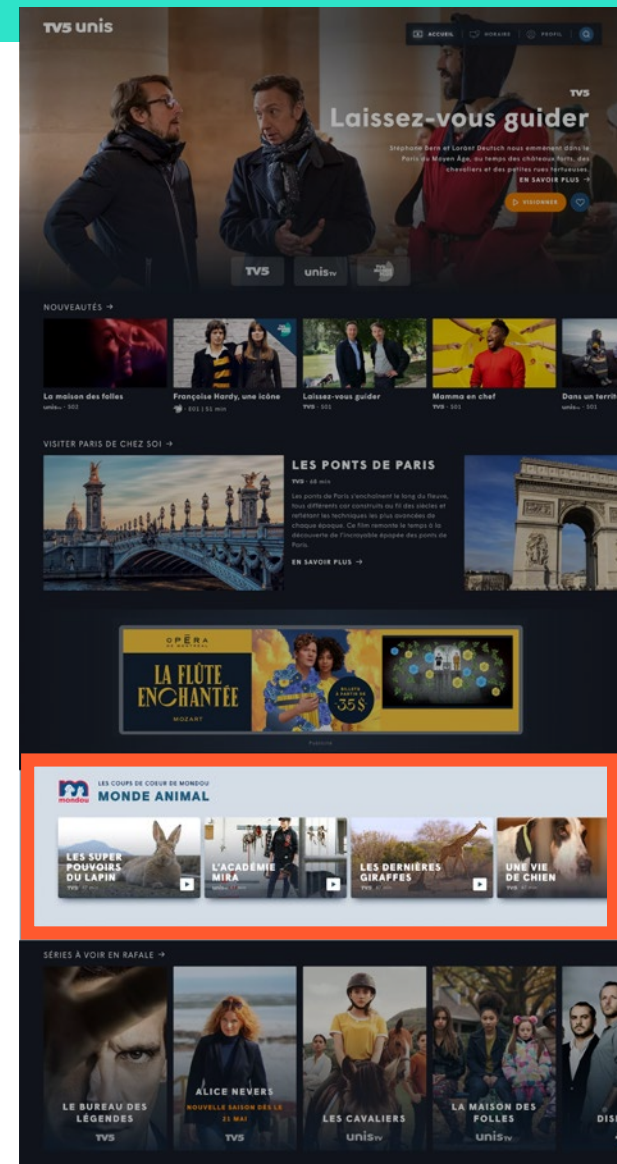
TV5 unis

ACCUEIL HORAIRE PROFIL

TV5

Laissez-vous guider

Stéphane Bern et Lorànt Deutsch nous emmènent dans le Paris du Moyen Âge, au temps des châteaux forts, des chevaliers et des petites rues tortueuses.

EN SAVOIR PLUS →

VISIONNER

TV5 unis TV

NOUVEAUTÉS →

La maison des folles
unis · S02

Françoise Hardy, une icône
S01 | 51 min

Laissez-vous guider
TV5 · S01

Mamma en chef
TV5 · S01

Dans un territ
unis · S01

VISITER PARIS DE CHEZ SOI →

LES PONTS DE PARIS

TV5 · 48 min

Les ponts de Paris s'enchaînent le long du fleuve, tous différents car construits au fil des siècles et reflètent les techniques les plus avancées de chaque époque. Ce film remonte le temps à la découverte de l'incroyable épopée des ponts de Paris.

EN SAVOIR PLUS →

OPÉRA DE MONTRÉAL

LA FLÛTE ENCHANTÉE

MOZART

BILLETS À PARTIR DE 35$

Publicité

mondou

LES COUPS DE COEUR DE MONDOU

MONDE ANIMAL

LES SUPER POUVOIRS DU LAPIN
TV5 · 47 min

L'ACADÉMIE MIRA
unis · 47 min

LES DERNIÈRES GIRAFFES
TV5 · 47 min

UNE VIE DE CHIEN
TV5 · 47 min

SÉRIES À VOIR EN RAFALE →

LE BUREAU DES LÉGENDES
TV5

ALICE NEVERS
NOUVELLE SAISON DÈS LE 21 MAI
TV5

LES CAVALIERS
unis TV

LA MAISON DES FOLLES
unis TV

DIS